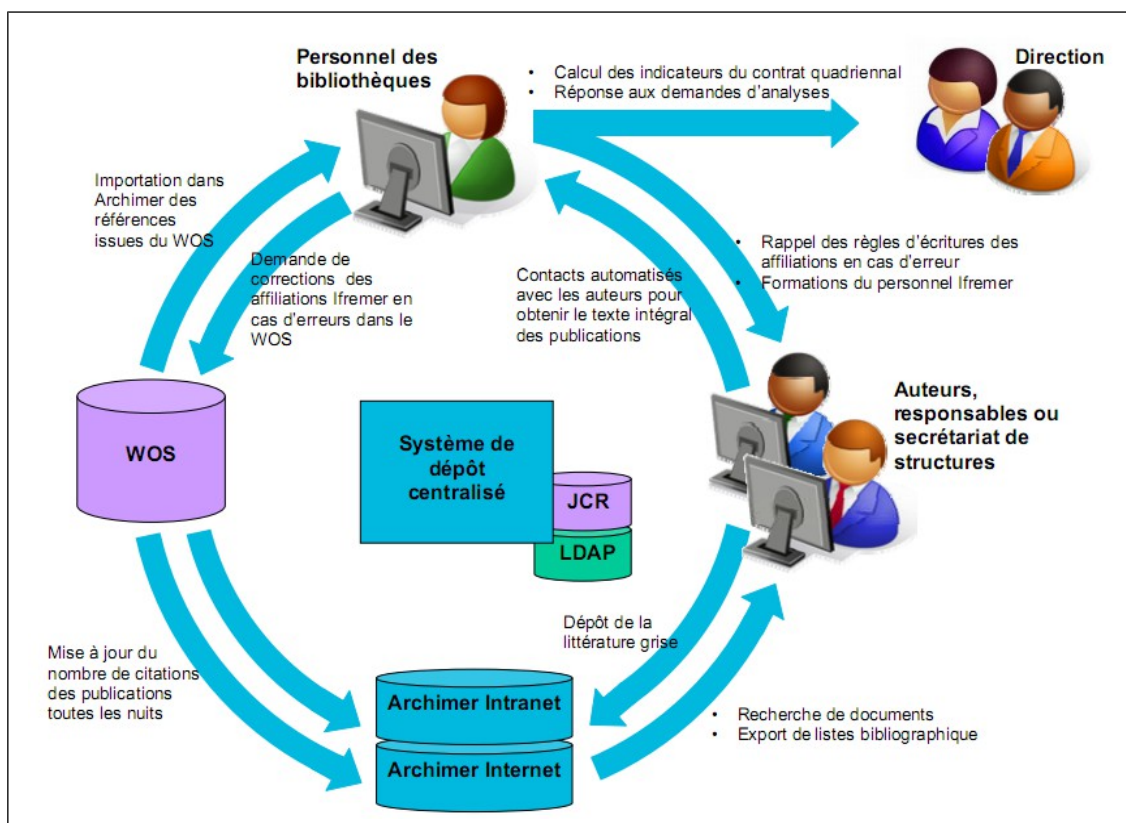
Personnel des bibliothèques

• Calcul des indicateurs du contrat quadriennal
• Réponse aux demandes d'analyses

Direction

Importation dans Archimer des références issues du WOS

Demande de corrections des affiliations Ifremer en cas d'erreurs dans le WOS

Contacts automatisés avec les auteurs pour obtenir le texte intégral des publications

• Rappel des règles d'écritures des affiliations en cas d'erreur
• Formations du personnel Ifremer

WOS

Système de dépôt centralisé

JCR

LDAP

Auteurs, responsables ou secrétariat de structures

Dépôt de la littérature grise

Mise à jour du nombre de citations des publications toutes les nuits

Archimer Intranet

Archimer Internet

• Recherche de documents
• Export de listes bibliographique